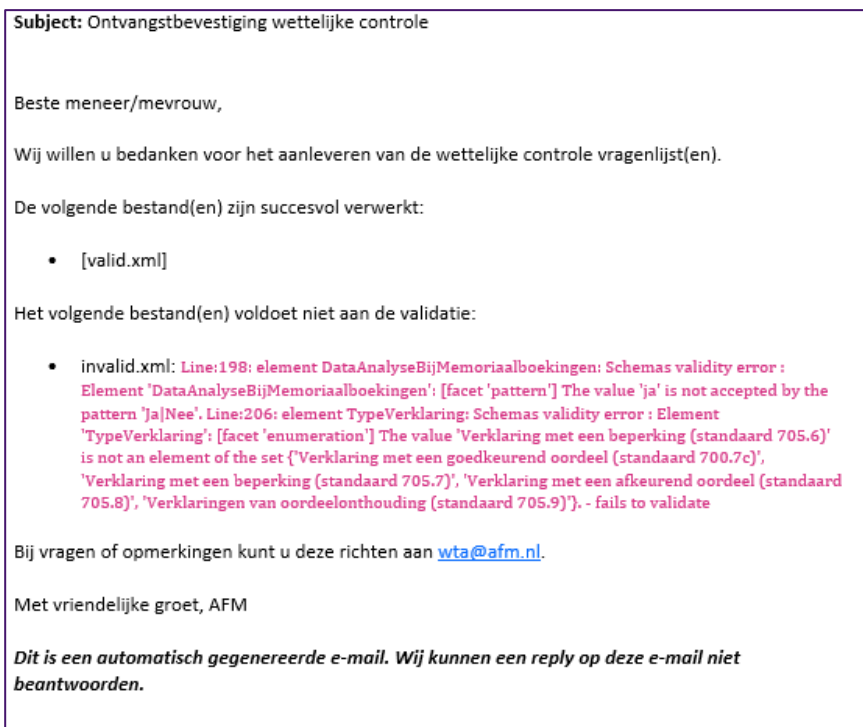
**Subject:** Ontvangstbevestiging wettelijke controle

Beste meneer/mevrouw,

Wij willen u bedanken voor het aanleveren van de wettelijke controle vragenlijst(en).

De volgende bestand(en) zijn succesvol verwerkt:

- [valid.xml]

Het volgende bestand(en) voldoet niet aan de validatie:

- invalid.xml: Line:198: element DataAnalyseBijMemoriaalboekingen: Schemas validity error : Element 'DataAnalyseBijMemoriaalboekingen': [facet 'pattern'] The value 'ja' is not accepted by the pattern 'Ja|Nee'. Line:206: element TypeVerklaring: Schemas validity error : Element 'TypeVerklaring': [facet 'enumeration'] The value 'Verklaring met een beperking (standaard 705.6)' is not an element of the set {'Verklaring met een goedkeurend oordeel (standaard 700.7c)', 'Verklaring met een beperking (standaard 705.7)', 'Verklaring met een afkeurend oordeel (standaard 705.8)', 'Verklaringen van oordeelonthouding (standaard 705.9)'}. - fails to validate

Bij vragen of opmerkingen kunt u deze richten aan wta@afm.nl.

Met vriendelijke groet, AFM

***Dit is een automatisch gegenereerde e-mail. Wij kunnen een reply op deze e-mail niet beantwoorden.***